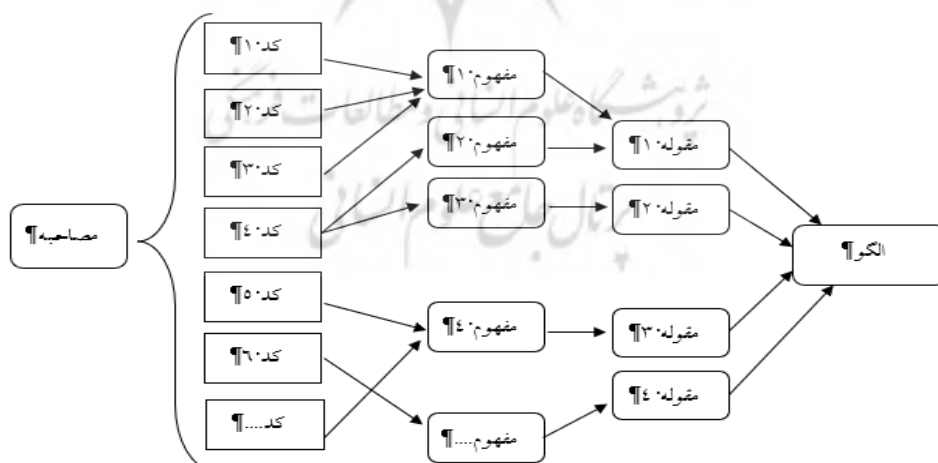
مصاحبه¶

کد·۱¶
کد·۲¶
کد·۳¶
کد·۴¶
کد·۵¶
کد·۶¶
کد....¶

مفهوم·۱¶
مفهوم·۲¶
مفهوم·۳¶
مفهوم·۴¶
مفهوم....¶

مقوله·۱¶
مقوله·۲¶
مقوله·۳¶
مقوله·۴¶

الگو¶

پژوهشگاه علوم انسانی و مطالعات فرهنگی
پرتال جامع علوم انسانی